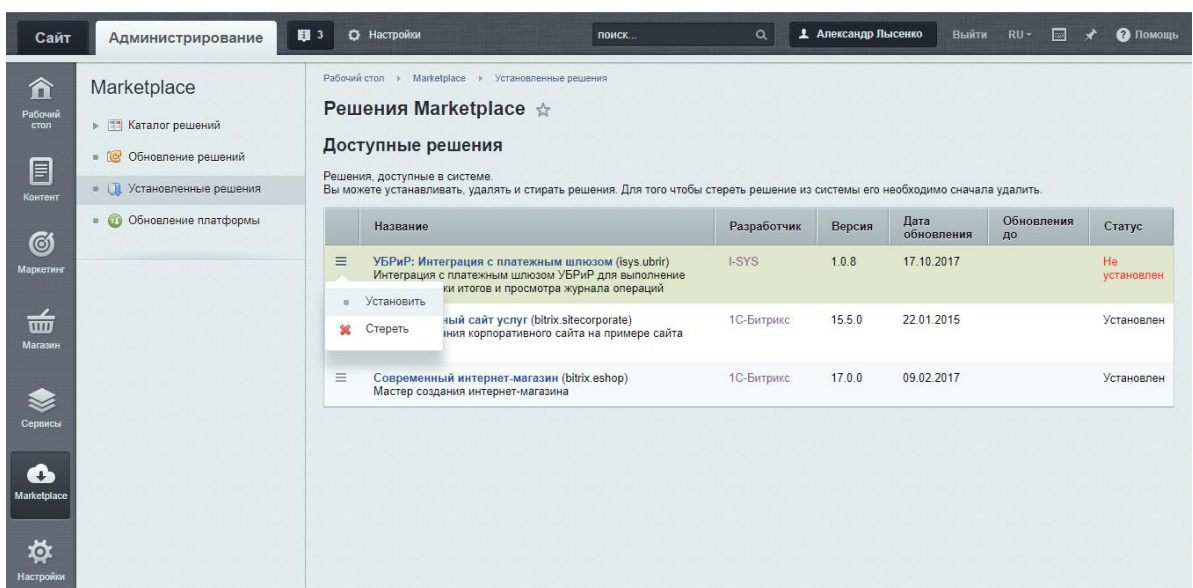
Сайт Администрирование 3 Настройки поиск... Александр Лысенко Выйти RU Помощь

Рабочий стол
Контент
Маркетинг
Магазин
Сервисы
Marketplace
Настройки

Marketplace
Каталог решений
Обновление решений
Установленные решения
Обновление платформы

Рабочий стол › Marketplace › Установленные решения

Решения Marketplace

Доступные решения

Решения, доступные в системе.
Вы можете устанавливать, удалять и стирать решения. Для того чтобы стереть решение из системы его необходимо сначала удалить.

| Название | Разработчик | Версия | Дата обновления | Обновления до | Статус |
|---|---|---|---|---|---|
| УБРиР: Интеграция с платежным шлюзом (isys.ubrir) Интеграция с платежным шлюзом УБРиР для выполнение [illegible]ки итогов и просмотра журнала операций | I-SYS | 1.0.8 | 17.10.2017 | | Не установлен |
| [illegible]ный сайт услуг (bitrix.sitecorporate) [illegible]ния корпоративного сайта на примере сайта | 1С-Битрикс | 15.5.0 | 22.01.2015 | | Установлен |
| Современный интернет-магазин (bitrix.eshop) Мастер создания интернет-магазина | 1С-Битрикс | 17.0.0 | 09.02.2017 | | Установлен |

Установить
Стереть